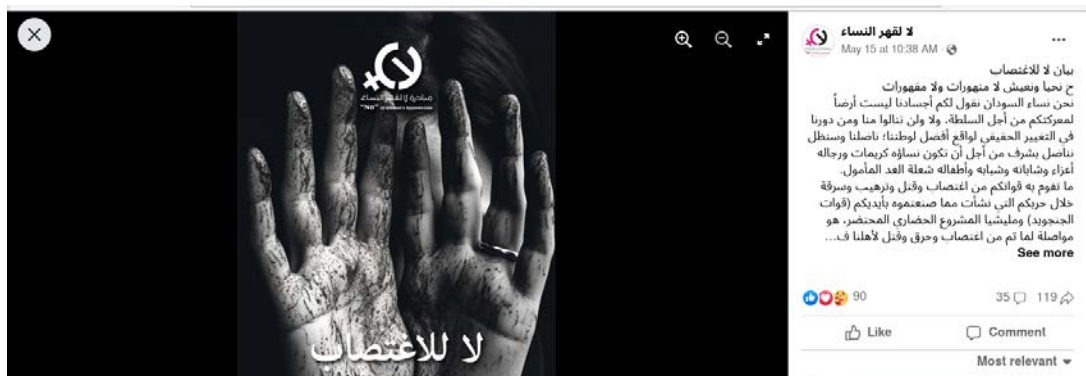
مبادرة لا لقهر النساء
"NO" to women's oppression

لا للاغتصاب

لا لقهر النساء
May 15 at 10:38 AM ·

بيان لا للاغتصاب
ح نحيا ونعيش لا منهورات ولا مقهورات
نحن نساء السودان نقول لكم أجسادنا ليست أرضاً لمعركتكم من أجل السلطة. ولا ولن تنالوا منا ومن دورنا في التعبير الحقيقي لواقع أفضل لوطننا؛ ناضلنا وسنظل نناضل بشرف من أجل أن تكون نساؤه كريمات ورجاله أعزاء وشاباته وشبابه وأطفاله شعلة الغد المأمول.
ما تقوم به قواتكم من اغتصاب وقتل وترهيب وسرقة خلال حربكم التي نشأت مما صنعتموه بأيديكم (قوات الجنجويد) ومليشيا المشروع الحضاري المحتضر، هو مواصلة لما تم من اغتصاب وحرق وقتل لأهلنا ف...
See more

90
35 119

Like
Comment
Most relevant